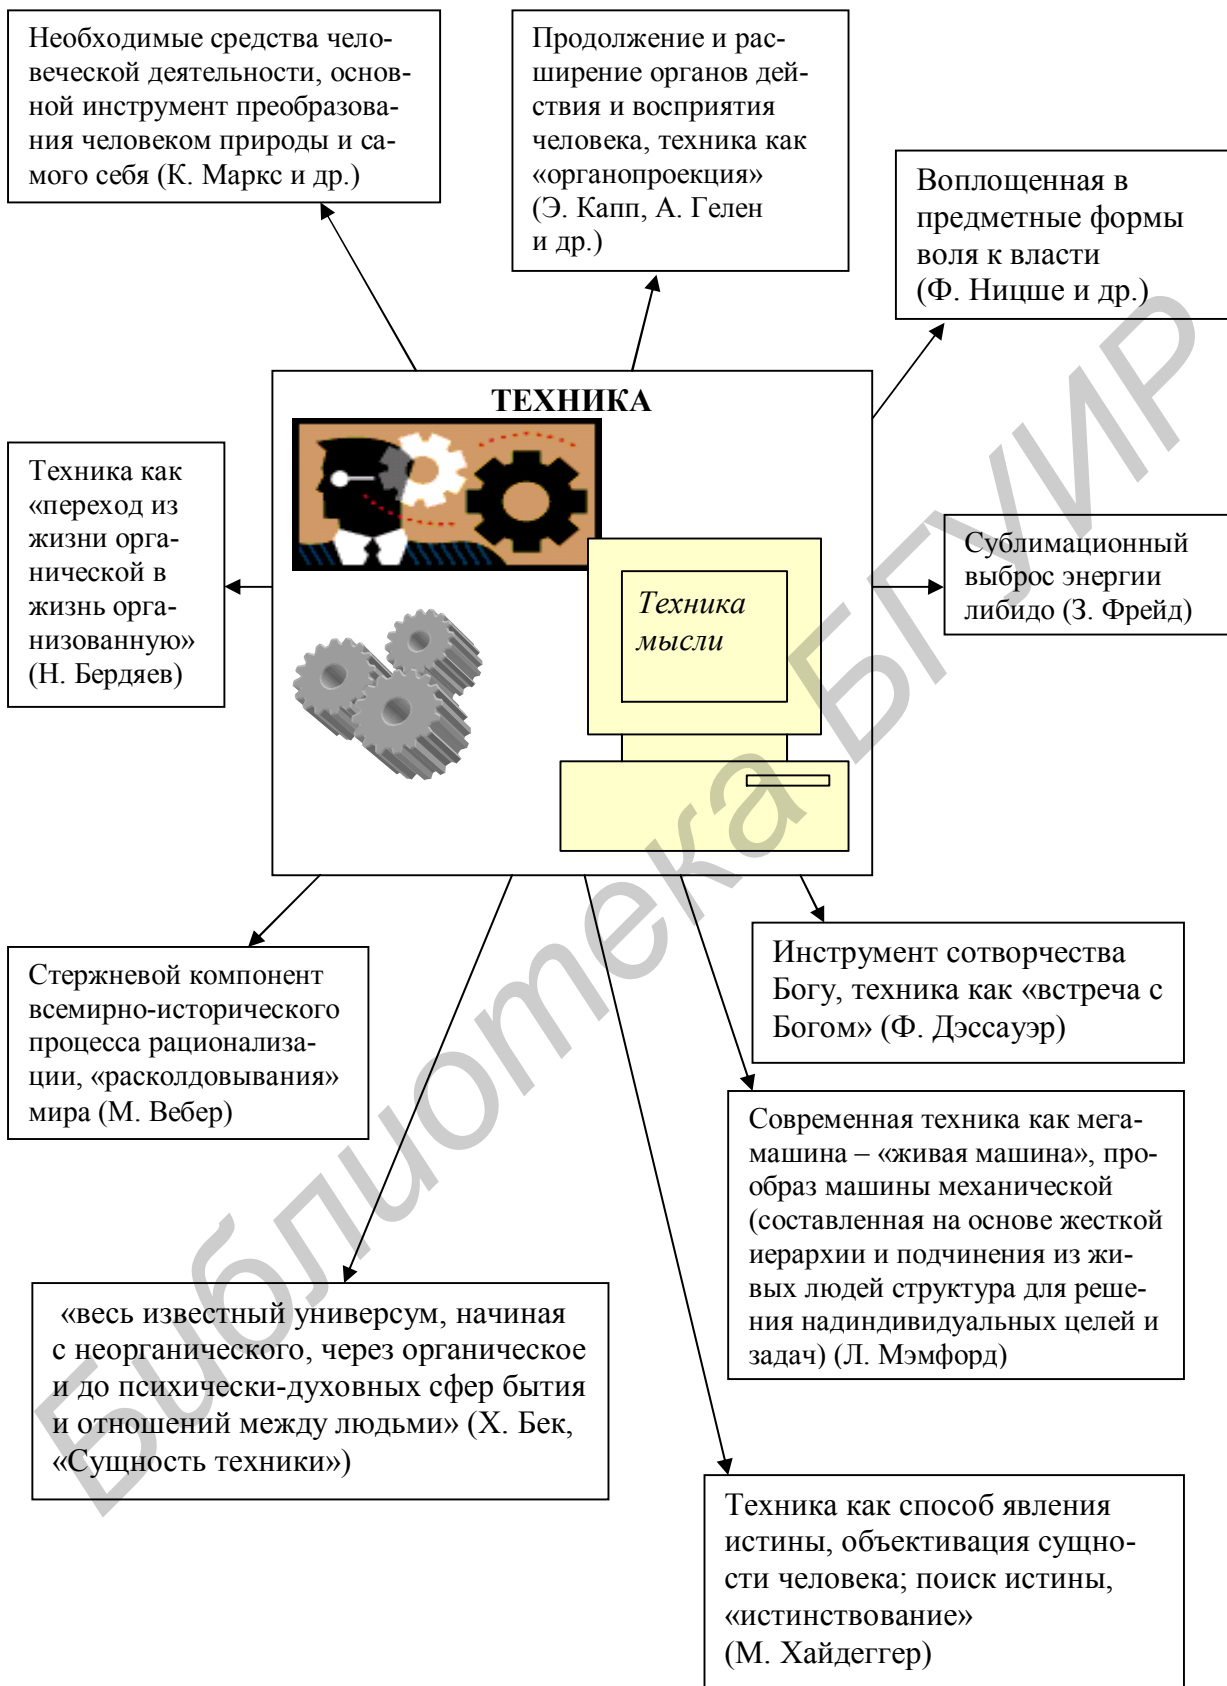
Необходимые средства человеческой деятельности, основной инструмент преобразования человеком природы и самого себя (К. Маркс и др.)

Продолжение и расширение органов действия и восприятия человека, техника как «органопроекция» (Э. Капп, А. Гелен и др.)

Воплощенная в предметные формы воля к власти (Ф. Ницше и др.)

ТЕХНИКА

Техника мысли

Техника как «переход из жизни органической в жизнь организованную» (Н. Бердяев)

Сублимационный выброс энергии либидо (З. Фрейд)

Стержневой компонент всемирно-исторического процесса рационализации, «расколдовывания» мира (М. Вебер)

Инструмент сотворчества Богу, техника как «встреча с Богом» (Ф. Дэссауэр)

Современная техника как мегамашина – «живая машина», прообраз машины механической (составленная на основе жесткой иерархии и подчинения из живых людей структура для решения надиндивидуальных целей и задач) (Л. Мэмфорд)

«весь известный универсум, начиная с неорганического, через органическое и до психически-духовных сфер бытия и отношений между людьми» (Х. Бек, «Сущность техники»)

Техника как способ явления истины, объективация сущности человека; поиск истины, «истинствование» (М. Хайдеггер)

Библиотека БГУИР